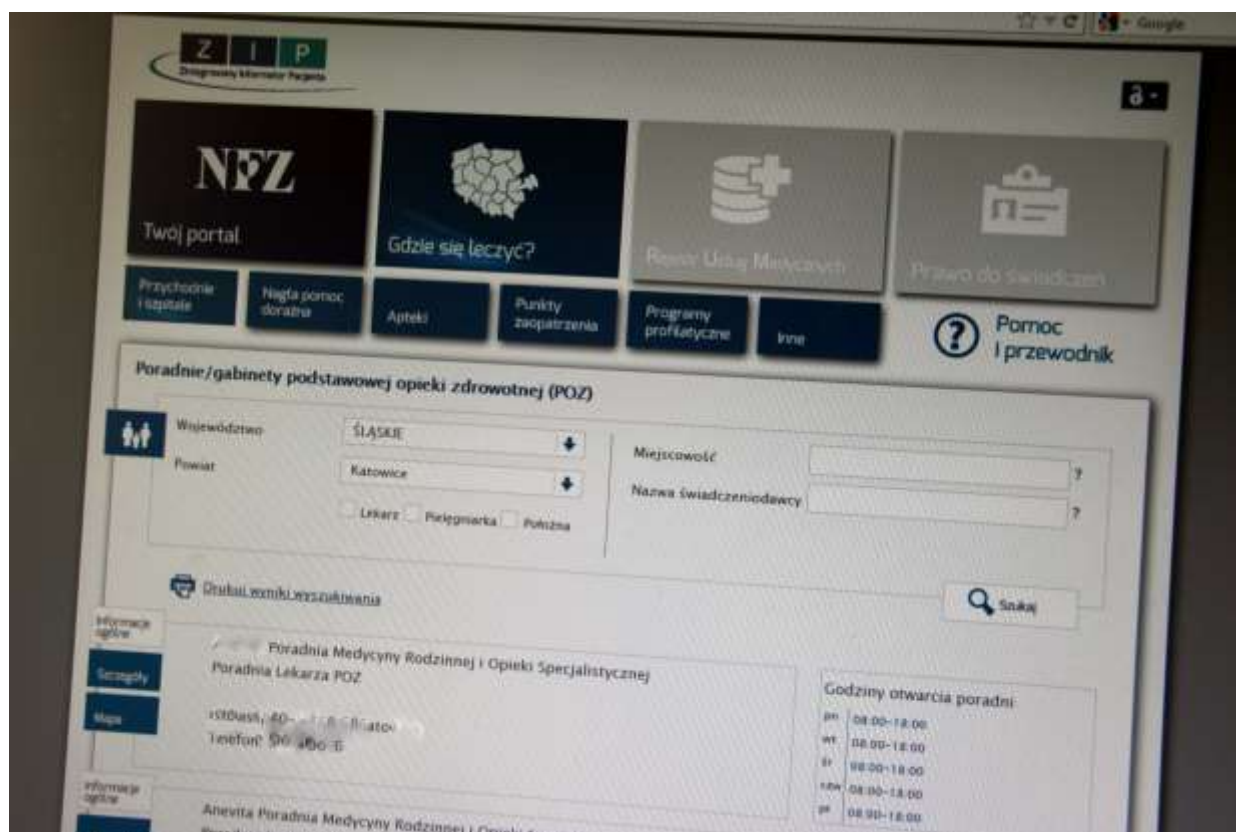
Google

Z I P
Zintegrowany Informator Pacjenta

a

NFZ
Twój portal

Gdzie się leczyć?

Rejestr Usług Medycznych

Prawo do świadczeń

Przychodnie i szpitale

Nagła pomoc doraźna

Apteki

Punkty zaopatrzenia

Programy profilaktyczne

Inne

Pomoc i przewodnik

Poradnie/gabinety podstawowej opieki zdrowotnej (POZ)

Województwo ŚLĄSKIE

Powiat Katowice

Lekarz Pielęgniarka Położna

Miejscowość ?

Nazwa świadczeniodawcy ?

Drukuj wyniki wyszukiwania

Szukaj

Informacje ogólne

Szczegóły

Mapa

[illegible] Poradnia Medycyny Rodzinnej i Opieki Specjalistycznej
Poradnia Lekarza POZ

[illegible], 40-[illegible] Katowice
Telefon: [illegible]

Godziny otwarcia poradni
pn 08:00-18:00
wt 08:00-18:00
śr 08:00-18:00
czw 08:00-18:00
pt 08:00-18:00

Informacje ogólne

Anevita Poradnia Medycyny Rodzinnej i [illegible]